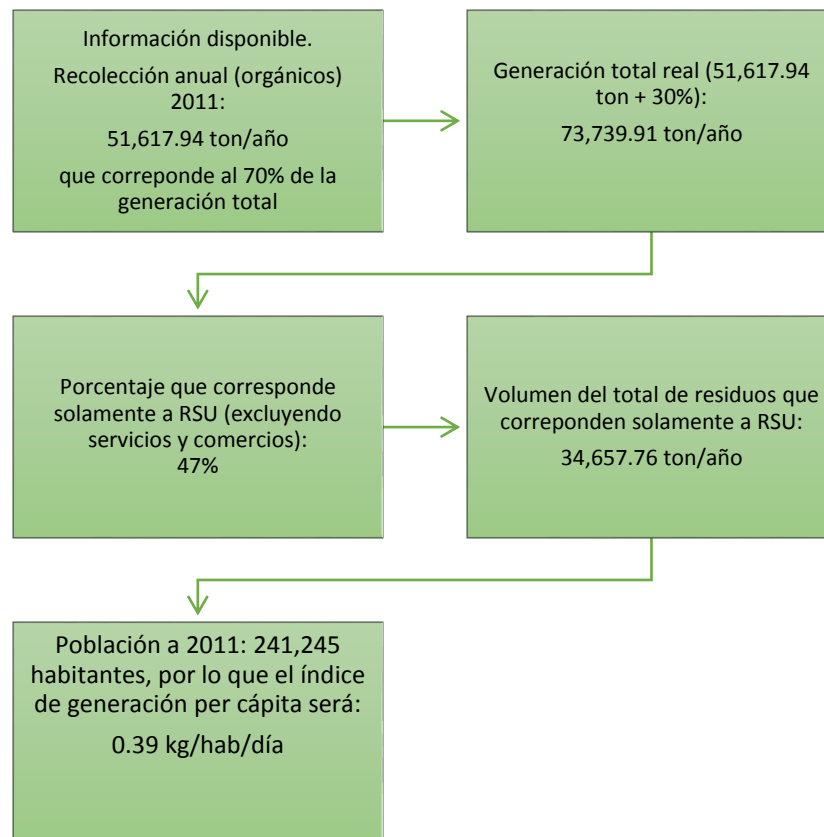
Información disponible.

Recolección anual (orgánicos) 2011:

51,617.94 ton/año

que correponde al 70% de la generación total

Generación total real (51,617.94 ton + 30%):

73,739.91 ton/año

Porcentaje que corresponde solamente a RSU (excluyendo servicios y comercios): 47%

Volumen del total de residuos que correponden solamente a RSU:

34,657.76 ton/año

Población a 2011: 241,245 habitantes, por lo que el índice de generación per cápita será:

0.39 kg/hab/día